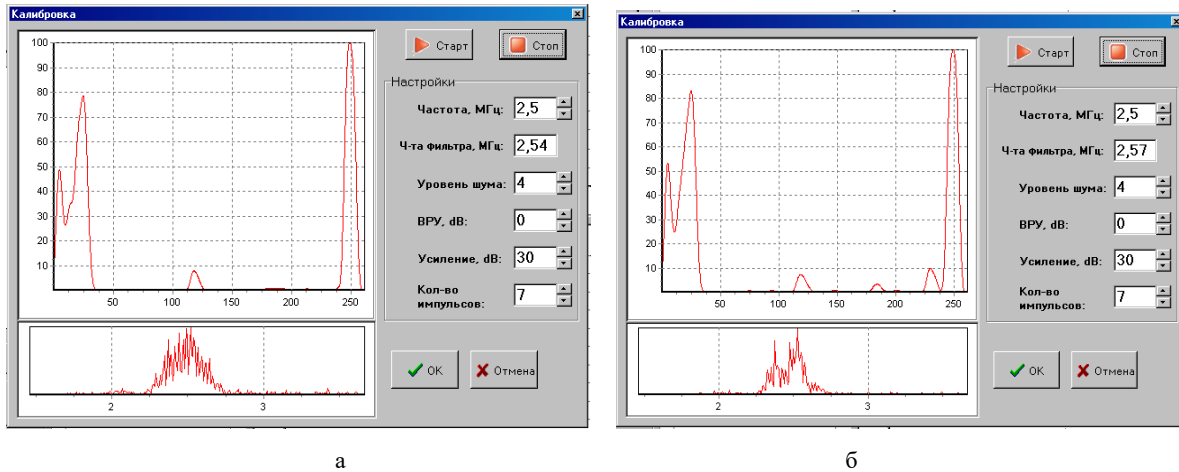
Калибровка

100
90
80
70
60
50
40
30
20
10
50 100 150 200 250

Старт
Стоп

Настройки
Частота, МГц: 2,5
Ч-та фильтра, МГц: 2,54
Уровень шума: 4
ВРУ, dB: 0
Усиление, dB: 30
Кол-во импульсов: 7

2 3

OK
Отмена

а

Калибровка

100
90
80
70
60
50
40
30
20
10
50 100 150 200 250

Старт
Стоп

Настройки
Частота, МГц: 2,5
Ч-та фильтра, МГц: 2,57
Уровень шума: 4
ВРУ, dB: 0
Усиление, dB: 30
Кол-во импульсов: 7

2 3

OK
Отмена

б